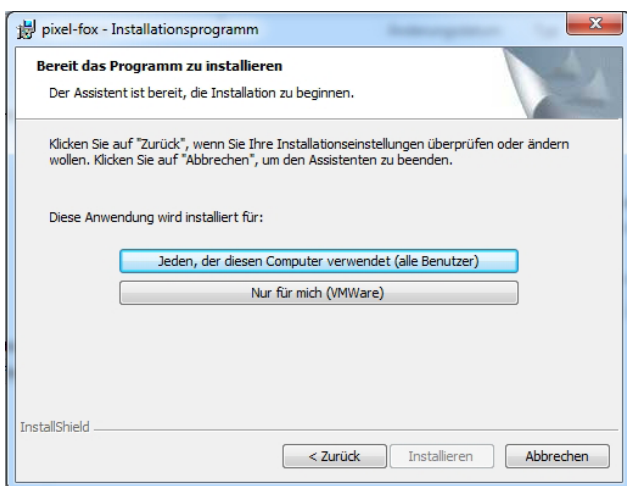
pixel-fox - Installationsprogramm

Bereit das Programm zu installieren

Der Assistent ist bereit, die Installation zu beginnen.

Klicken Sie auf "Zurück", wenn Sie Ihre Installationseinstellungen überprüfen oder ändern wollen. Klicken Sie auf "Abbrechen", um den Assistenten zu beenden.

Diese Anwendung wird installiert für:

Jeden, der diesen Computer verwendet (alle Benutzer)

Nur für mich (VMWare)

InstallShield

< Zurück

Installieren

Abbrechen